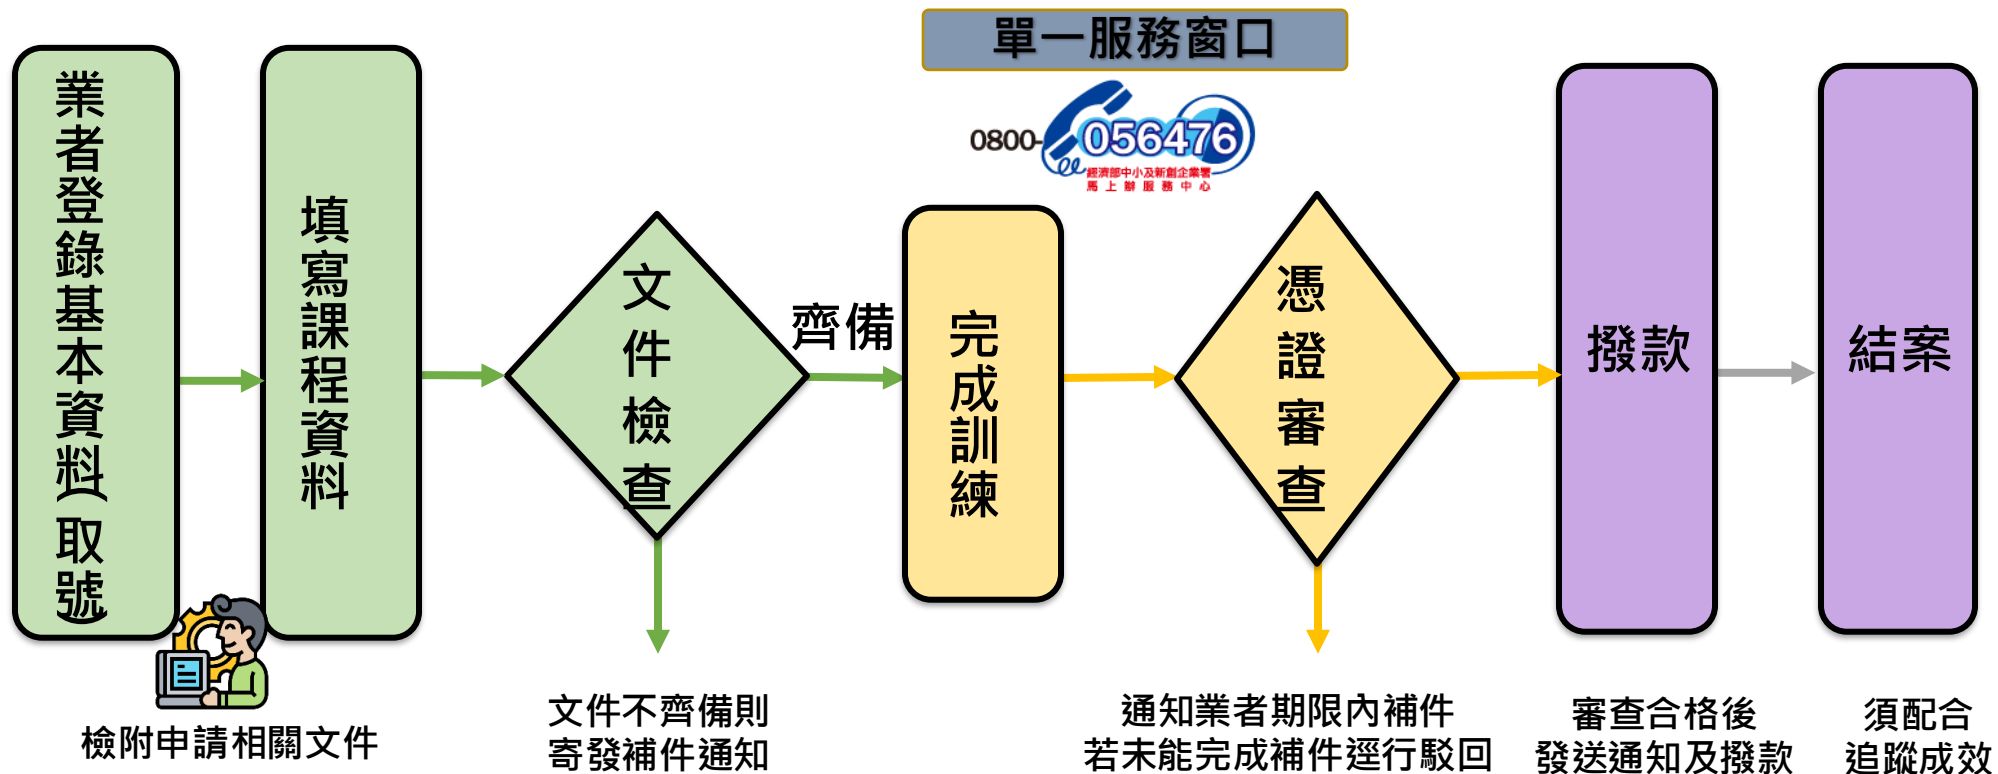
單一服務窗口

0800-056476
經濟部中小及新創企業署
馬上辦服務中心

業者登錄基本資料(取號)

填寫課程資料

文件檢查

齊備

完成訓練

憑證審查

撥款

結案

檢附申請相關文件

文件不齊備則
寄發補件通知

通知業者期限內補件
若未能完成補件逕行駁回

審查合格後
發送通知及撥款

須配合
追蹤成效